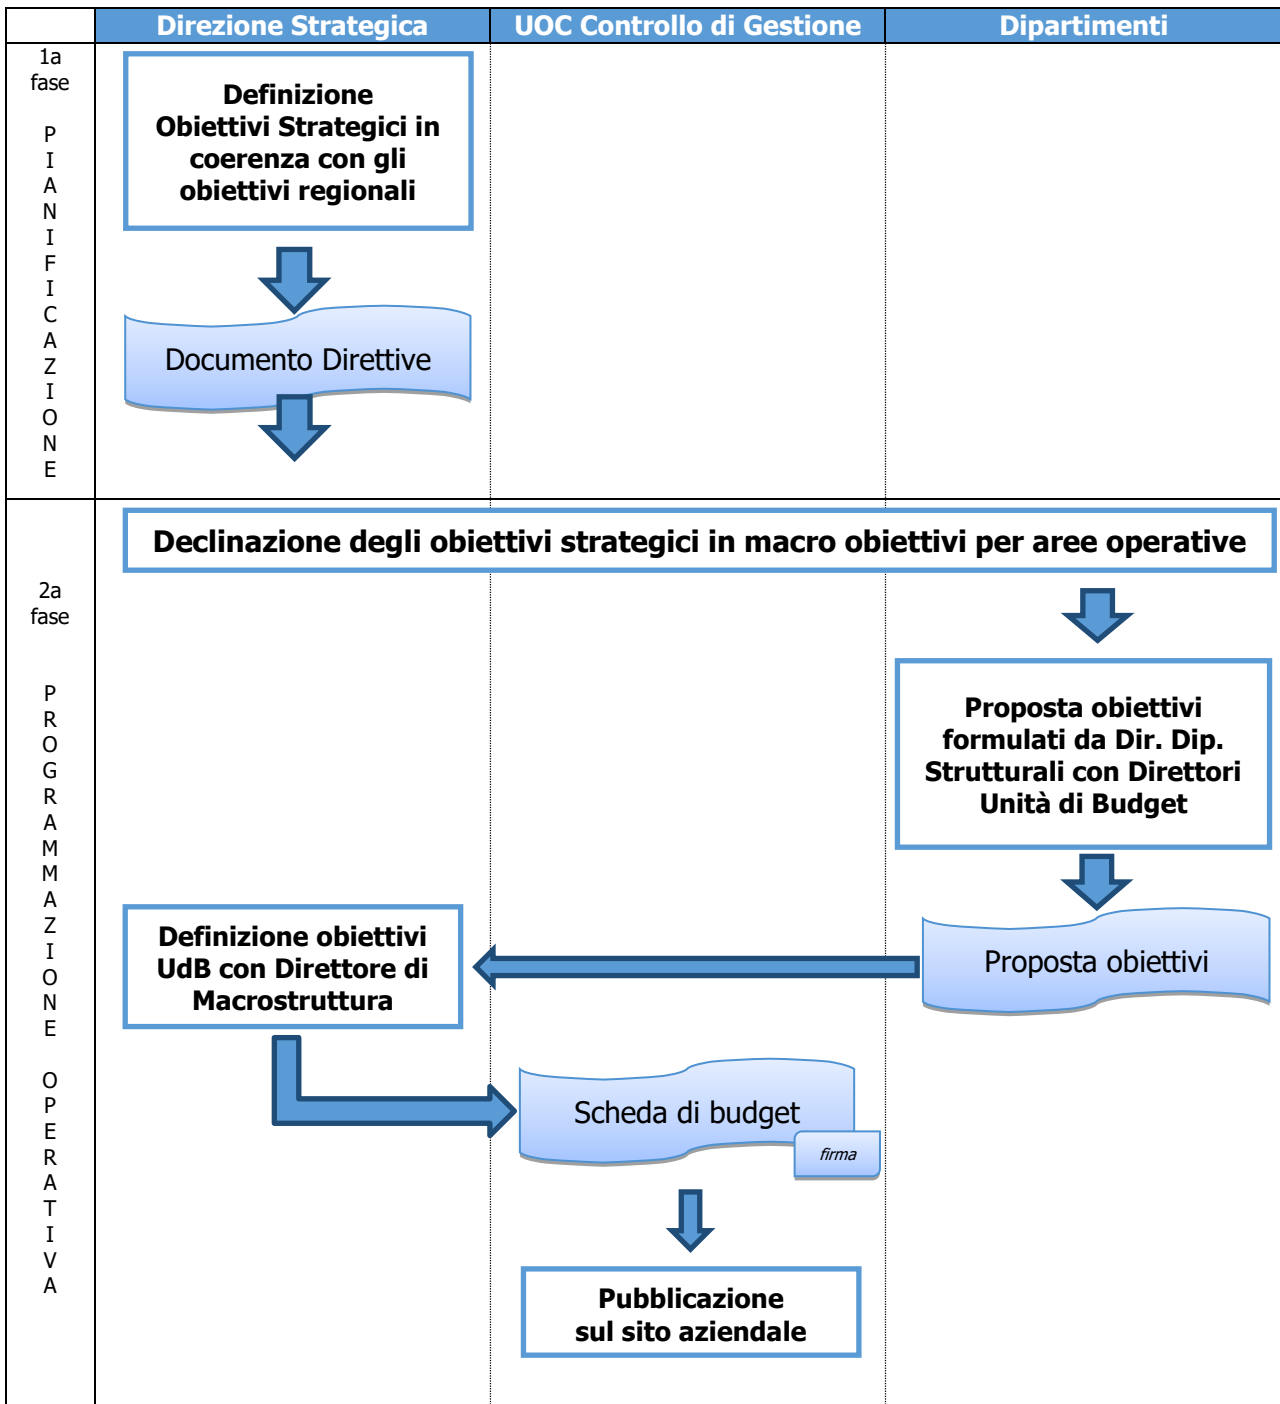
| | Direzione Strategica | UOC Controllo di Gestione | Dipartimenti |
|---|---|---|---|

1a fase

PIANIFICAZIONE

Definizione Obiettivi Strategici in coerenza con gli obiettivi regionali

Documento Direttive

2a fase

PROGRAMMAZIONE OPERATIVA

Declinazione degli obiettivi strategici in macro obiettivi per aree operative

Proposta obiettivi formulati da Dir. Dip. Strutturali con Direttori Unità di Budget

Proposta obiettivi

Definizione obiettivi UdB con Direttore di Macrostruttura

Scheda di budget

firma

Pubblicazione sul sito aziendale